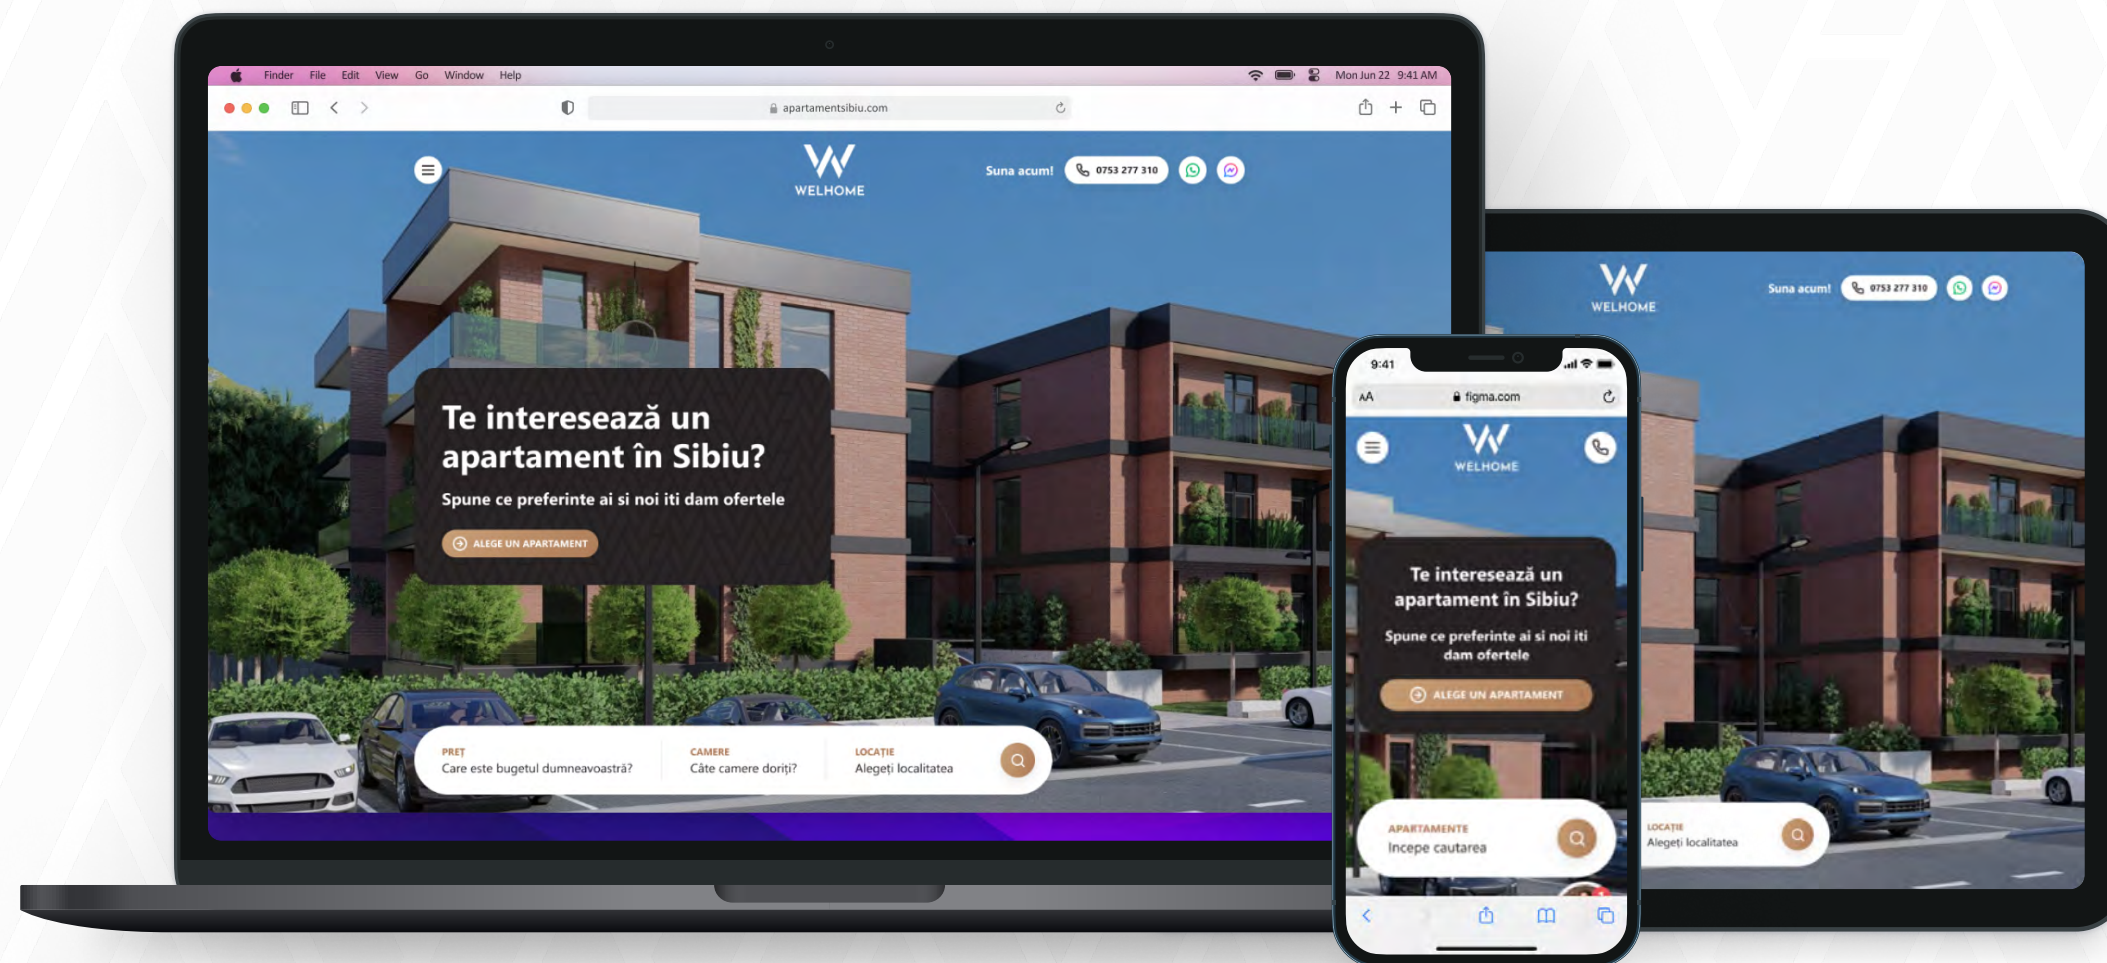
Finder File Edit View Go Window Help

Mon Jun 22 9:41 AM

apartamentsibiu.com

WELHOME

Suna acum! 0753 277 310

Te interesează un apartament în Sibiu?

Spune ce preferinte ai si noi iti dam ofertele

ALEGE UN APARTAMENT

PREȚ
Care este bugetul dumneavoastră?

CAMERE
Câte camere doriți?

LOCAȚIE
Alegeți localitatea

WELHOME

Suna acum! 0753 277 310

LOCAȚIE
Alegeți localitatea

9:41

AA figma.com

WELHOME

Te interesează un apartament în Sibiu?

Spune ce preferinte ai si noi iti dam ofertele

ALEGE UN APARTAMENT

APARTAMENTE
Incepe cautarea